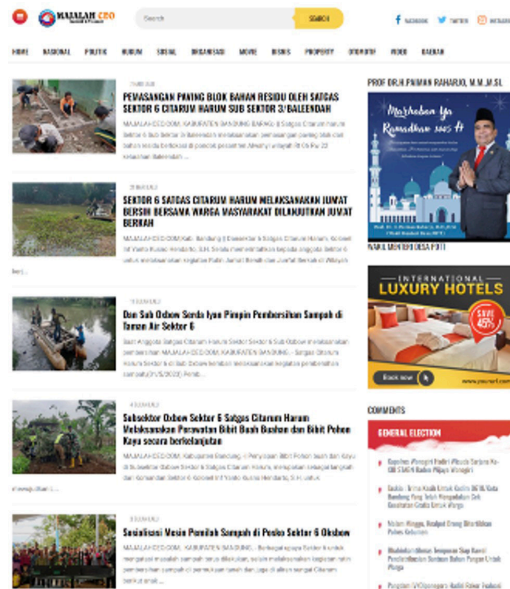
MAJALAH CEO

Search

SEARCH

FACEBOOK TWITTER INSTAGRAM

HOME NASIONAL POLITIK HUKUM SOSIAL ORGANISASI MOVIE BISNIS PROPERTY OTOMOTIF FOOD DAERAH

PEMASANGAN PAVING BLOK BAHAN RESIDU OLEH SATGAS SEKTOR 6 CITARUM HARUM SUB SEKTOR 3/ BALEENDAH

MAJALAH-CEO.COM, KABUPATEN BANDUNG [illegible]

SEKTOR 6 SATGAS CITARUM HARUM MELAKSANAKAN JUMAT BERSIH BERSAMA WARGA MASYARAKAT DILANJUTKAN JUMAT BERKAH

MAJALAH-CEO.COM, Kab. Bandung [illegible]

Dan Sub Oxbow Serda Iyan Pimpin Pembersihan Sampah di Taman Air Sektor 6

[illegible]

Subsektor Oxbow Sektor 6 Satgas Citarum Harum Melaksanakan Perawatan Bibit Buah Buahan dan Bibit Pohon Kayu secara berkelanjutan

MAJALAH-CEO.COM, Kabupaten Bandung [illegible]

Sosialisasi Mesin Pemilah Sampah di Posko Sektor 6 Oksbow

MAJALAH-CEO.COM, KABUPATEN BANDUNG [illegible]

PROF DR.H.PAIMAN RAHARJO, M.M.,M.SI.

Marhaban Ya Ramadhan 1445 H

WAKIL MENTERI DESA PDTT

INTERNATIONAL LUXURY HOTELS

SAVE 45%

Book now

www.yoururl.com

COMMENTS

GENERAL ELECTION

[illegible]